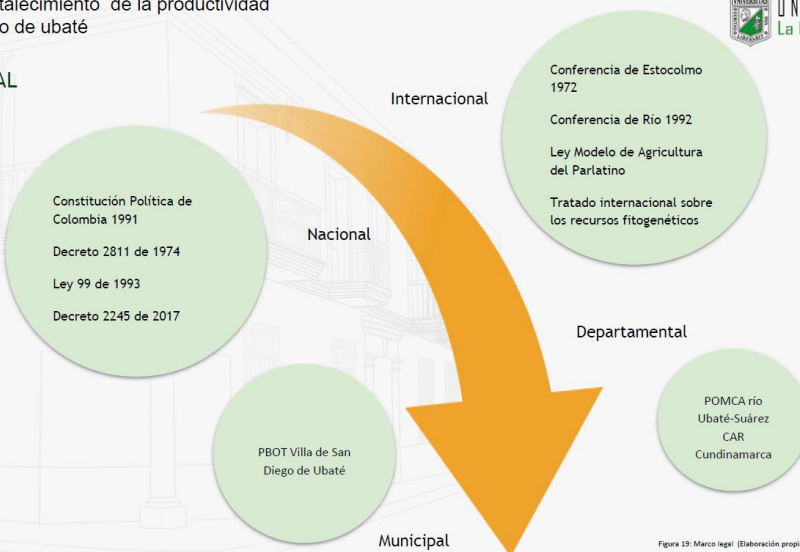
talecimiento de la productividad
o de ubaté

AL

UN
La

Internacional

Conferencia de Estocolmo 1972

Conferencia de Río 1992

Ley Modelo de Agricultura del Parlatino

Tratado internacional sobre los recursos fitogenéticos

Constitución Política de Colombia 1991

Decreto 2811 de 1974

Ley 99 de 1993

Decreto 2245 de 2017

Nacional

Departamental

POMCA río Ubaté-Suárez CAR Cundinamarca

PBOT Villa de San Diego de Ubaté

Municipal

Figura 19: Marco legal (Elaboración propi